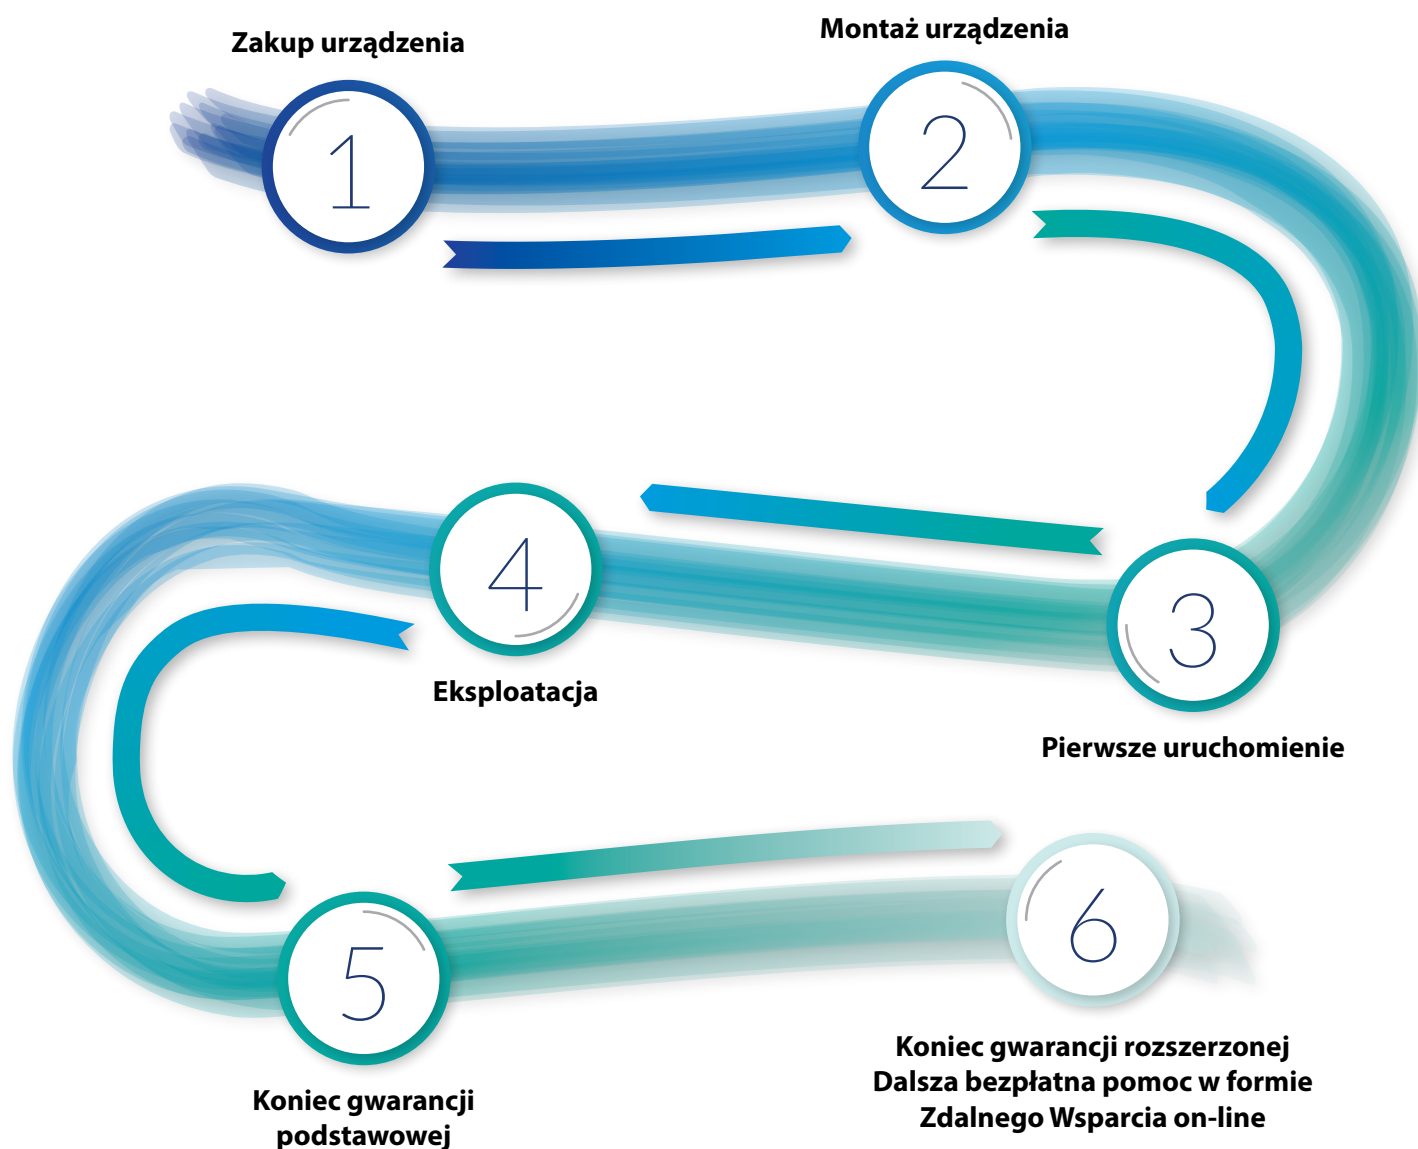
Zakup urządzenia

1

Montaż urządzenia

2

3

Pierwsze uruchomienie

4

Eksploatacja

5

Koniec gwarancji podstawowej

6

Koniec gwarancji rozszerzonej
Dalsza bezpłatna pomoc w formie
Zdalnego Wsparcia on-line